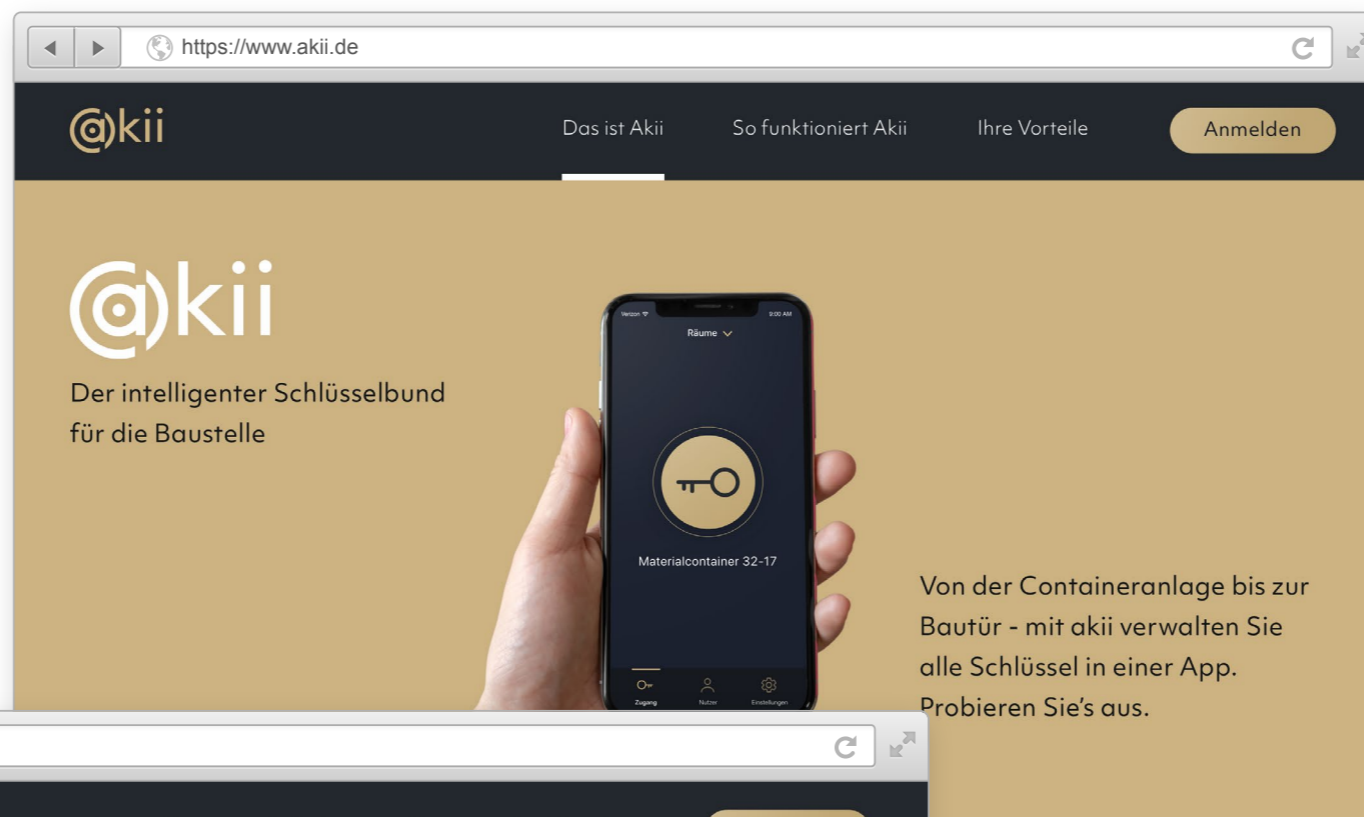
https://www.akii.de

@kii

Das ist Akii So funktioniert Akii Ihre Vorteile Anmelden

@kii

Der intelligenter Schlüsselbund für die Baustelle

Verizon 9:00 AM

Räume

Materialcontainer 32-17

Zugang Nutzer Einstellungen

Von der Containeranlage bis zur Bautür - mit akii verwalten Sie alle Schlüssel in einer App. Probieren Sie's aus.